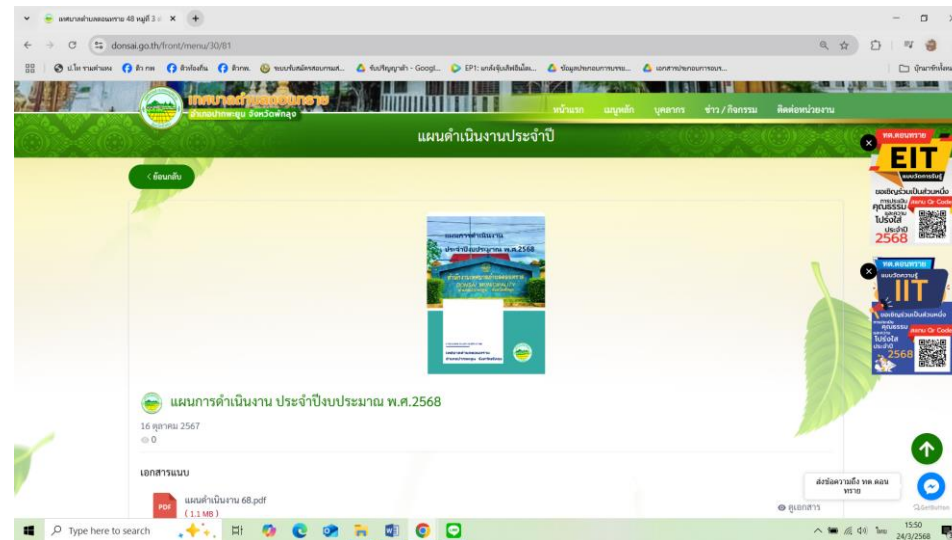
เทศบาลตำบลดอนทราย 48 หมู่ที่ 3 ×

donsai.go.th/front/menu/30/81

เทศบาลตำบลดอนทราย
อำเภอปากพะยูน จังหวัดพัทลุง

หน้าแรก เมนูหลัก บุคลากร ข่าว / กิจกรรม ติดต่อหน่วยงาน

แผนดำเนินงานประจำปี

< ย้อนกลับ

แผนการดำเนินงาน ประจำปีงบประมาณ พ.ศ.2568

EIT
ขอเชิญร่วมเป็นส่วนหนึ่ง
คุณธรรม
โปร่งใส
2568

IIT
ขอเชิญร่วมเป็นส่วนหนึ่ง
คุณธรรม
โปร่งใส
2568

แผนการดำเนินงาน ประจำปีงบประมาณ พ.ศ.2568

16 ตุลาคม 2567
0

เอกสารแนบ

แผนดำเนินงาน 68.pdf
( 1.1 MB )

ดูเอกสาร

ส่งข้อความถึง ทต ดอนทราย

Type here to search

15:50
24/3/2568